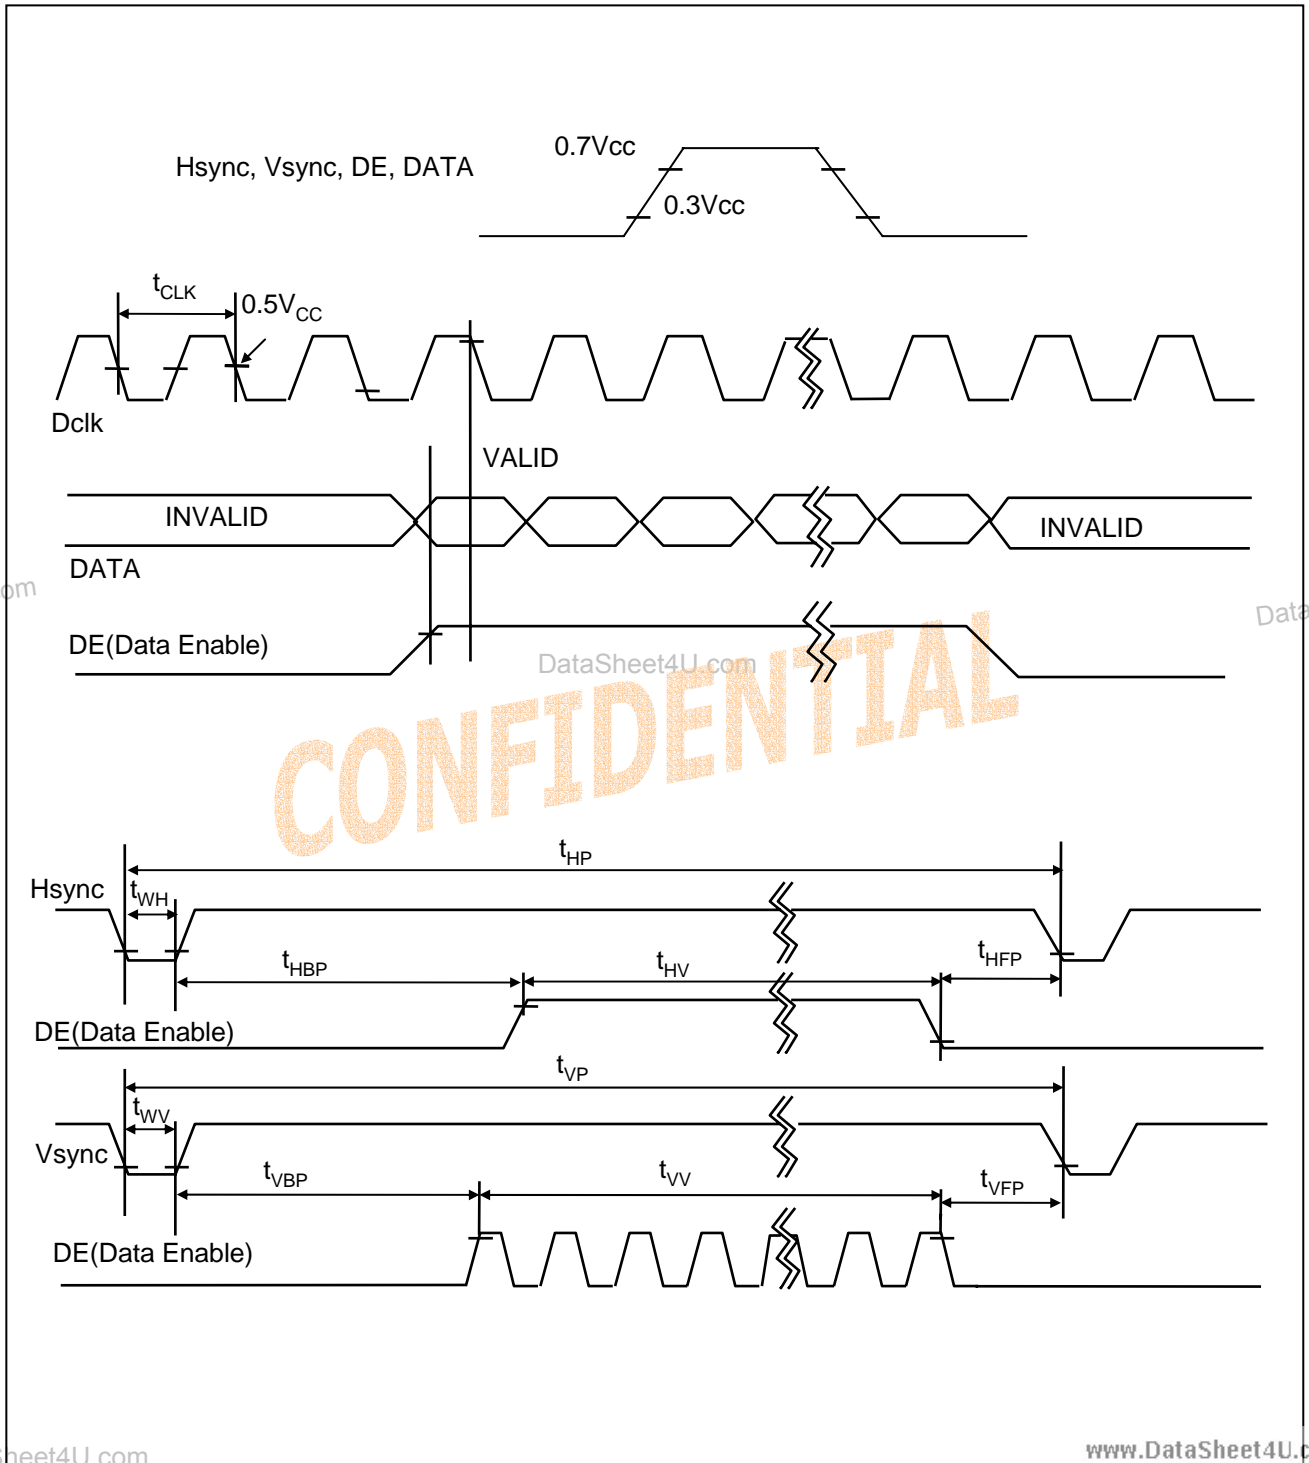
Hsync, Vsync, DE, DATA

0.7Vcc

0.3Vcc

$t_{CLK}$

0.5$V_{CC}$

Dclk

VALID

INVALID

INVALID

DATA

om

DE(Data Enable)

Data

DataSheet4U.com

CONFIDENTIAL

$t_{HP}$

Hsync

$t_{WH}$

$t_{HBP}$

$t_{HV}$

$t_{HFP}$

DE(Data Enable)

$t_{VP}$

$t_{WV}$

Vsync

$t_{VBP}$

$t_{VV}$

$t_{VFP}$

DE(Data Enable)

heet4U.com

www.DataSheet4U.c